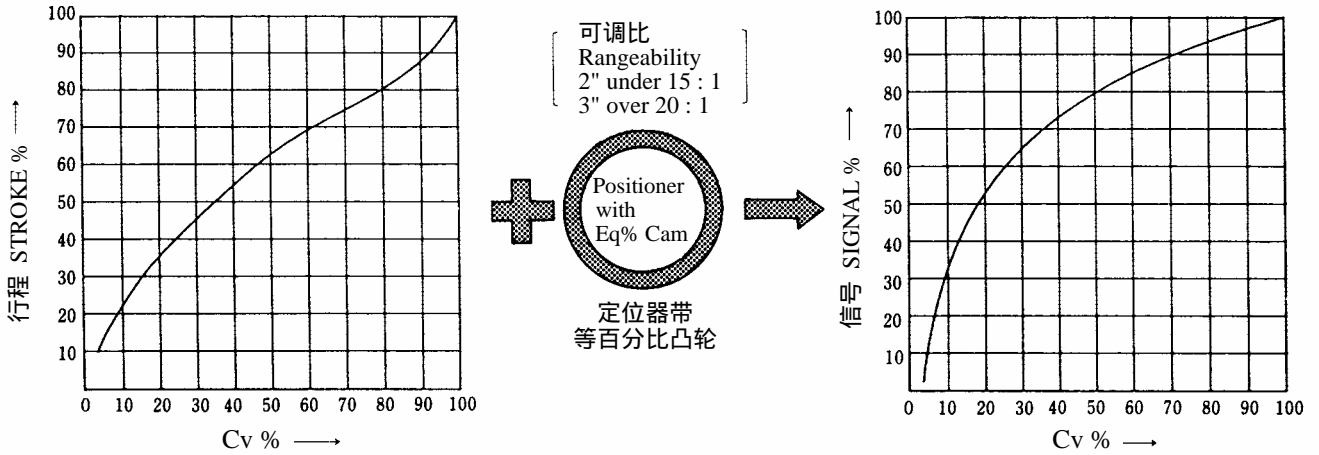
100
90
80
70
60
50
40
30
20
10

行程 STROKE % ⟶

0 10 20 30 40 50 60 70 80 90 100

Cv % ⟶

可调比
Rangeability
2" under 15 : 1
3" over 20 : 1

Positioner with Eq% Cam

定位器带
等百分比凸轮

100
90
80
70
60
50
40
30
20
10

信号 SIGNAL % ⟶

0 10 20 30 40 50 60 70 80 90 100

Cv % ⟶